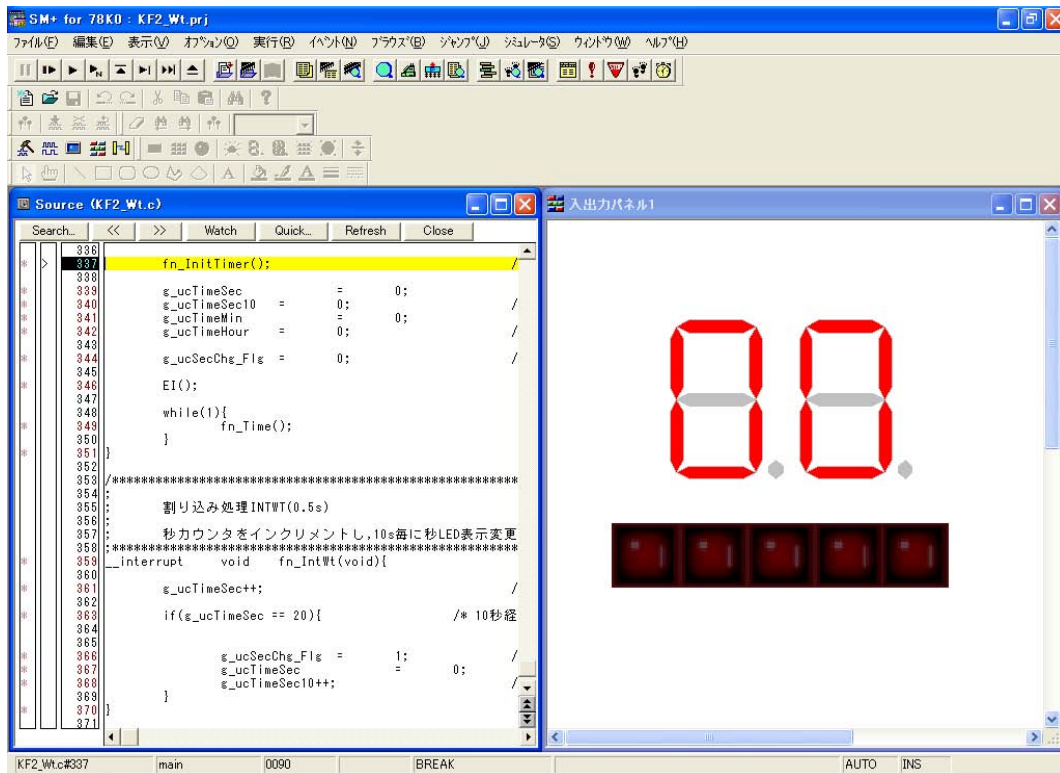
SM+ for 78K0 : KF2_Wt.prj

ﾌｧｲﾙ(F) 編集(E) 表示(V) ｵﾌﾟｼｮﾝ(O) 実行(R) ｲﾍﾞﾝﾄ(N) ﾌﾞﾗｳｽﾞ(B) ｼﾞｬﾝﾌﾟ(J) ｼﾐｭﾚｰﾀ(S) ｳｨﾝﾄﾞｳ(W) ﾍﾙﾌﾟ(H)

Source (KF2_Wt.c)

Search... << >> Watch Quick... Refresh Close

336
337 fn_InitTimer(); /
338
339 g_ucTimeSec = 0;
340 g_ucTimeSec10 = 0; /
341 g_ucTimeMin = 0;
342 g_ucTimeHour = 0; /
343
344 g_ucSecChg_Flg = 0; /
345
346 EI();
347
348 while(1){
349 fn_Time();
350 }
351 }
352
353 /************************************************************
354 ;
355 ; 割り込み処理INTWT(0.5s)
356 ;
357 ; 秒カウンタをインクリメントし,10s毎に秒LED表示変更
358 ;************************************************************
359 __interrupt void fn_IntWt(void){
360
361 g_ucTimeSec++; /
362
363 if(g_ucTimeSec == 20){ /* 10秒経
364
365
366 g_ucSecChg_Flg = 1; /
367 g_ucTimeSec = 0;
368 g_ucTimeSec10++; /
369 }
370 }
371

入出力パネル1

KF2_Wt.c#337 main 0090 BREAK AUTO INS